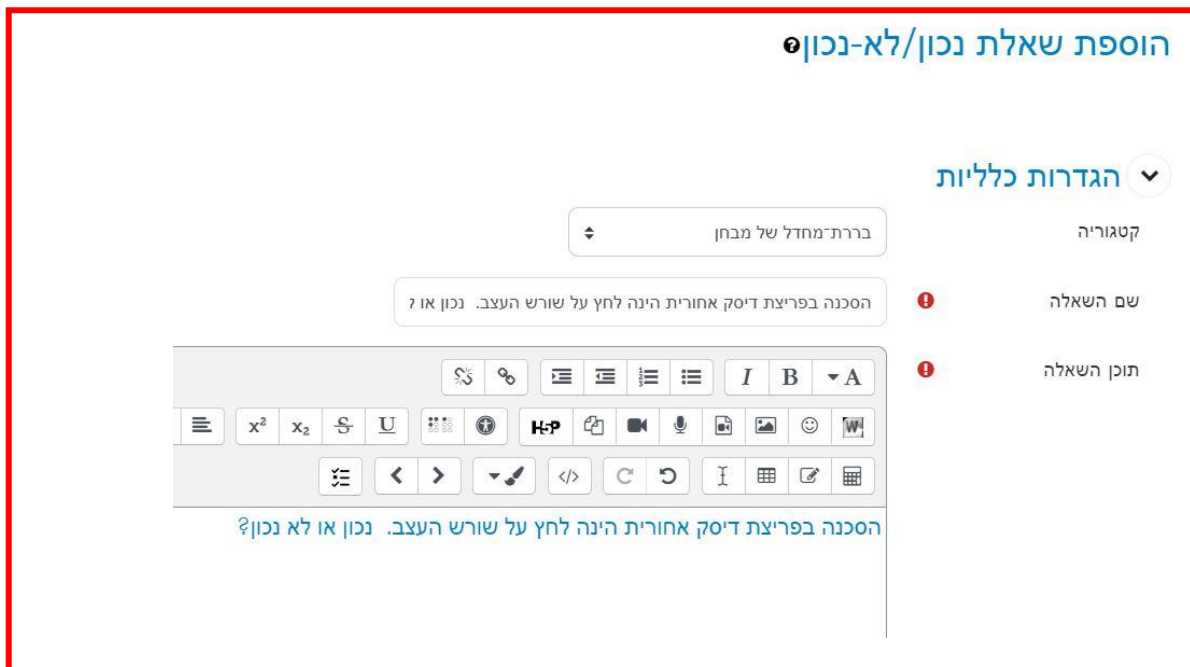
הוספת שאלת נכון/לא-נכון

הגדרות כלליות

קטגוריה
ברירת־מחדל של מבחן

שם השאלה
הסכנה בפריצת דיסק אחורית הינה לחץ על שורש העצב. נכון או ?

תוכן השאלה
A B I
H-P
$x^2$ $x_2$ S U

הסכנה בפריצת דיסק אחורית הינה לחץ על שורש העצב. נכון או לא נכון?